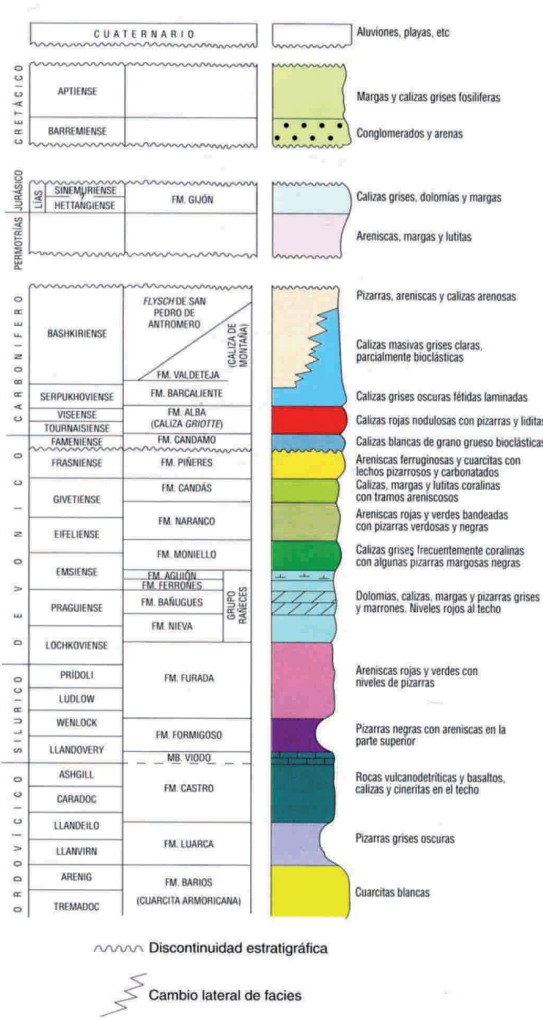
CUATERNARIO
Aluviones, playas, etc

CRETÁCICO
APTIENSE
BARREMIENSE
Margas y calizas grises fosilíferas
Conglomerados y arenas

JURÁSICO
LÍAS
SINEMURIENSE
HETTANGIENSE
FM. GIJÓN
Calizas grises, dolomías y margas

PERMOTRIAS
Areniscas, margas y lutitas

CARBONÍFERO
BASHKIRIENSE
FLYSCH DE SAN PEDRO DE ANTROMERO
(CALIZA DE MONTAÑA)
FM. VALDETEJA
SERPUKHOVIENSE
FM. BARCALIENTE
VISEENSE
TOURNAISIENSE
FM. ALBA (CALIZA GRIOTTE)
Pizarras, areniscas y calizas arenosas
Calizas masivas grises claras, parcialmente bioclásticas
Calizas grises oscuras fétidas laminadas
Calizas rojas nodulosas con pizarras y liditas

DEVÓNICO
FAMENIENSE
FM. CANDAMO
FRASNIENSE
FM. PIÑERES
GIVETIENSE
FM. CANDÁS
EIFELIENSE
FM. NARANCO
EMSIENSE
FM. MONIELLO
FM. AGUIÓN
FM. FERROÑES
PRAGUIENSE
FM. BAÑUGUES
GRUPO RAÑECES
FM. NIEVA
LOCHKOVIENSE
Calizas blancas de grano grueso bioclásticas
Areniscas ferruginosas y cuarcitas con lechos pizarrosos y carbonatados
Calizas, margas y lutitas coralinas con tramos areniscosos
Areniscas rojas y verdes bandeadas con pizarras verdosas y negras
Calizas grises frecuentemente coralinas con algunas pizarras margosas negras
Dolomías, calizas, margas y pizarras grises y marrones. Niveles rojos al techo

SILÚRICO
PRÍDOLI
LUDLOW
FM. FURADA
WENLOCK
LLANDOVERY
FM. FORMIGOSO
MB. VIODO
Areniscas rojas y verdes con niveles de pizarras
Pizarras negras con areniscas en la parte superior

ORDOVÍCICO
ASHGILL
CARADOC
FM. CASTRO
LLANDEILO
LLANVIRN
FM. LUARCA
ARENIG
TREMADOC
FM. BARIOS (CUARCITA ARMORICANA)
Rocas vulcanodetríticas y basaltos, calizas y cineritas en el techo
Pizarras grises oscuras
Cuarcitas blancas

Discontinuidad estratigráfica
Cambio lateral de facies